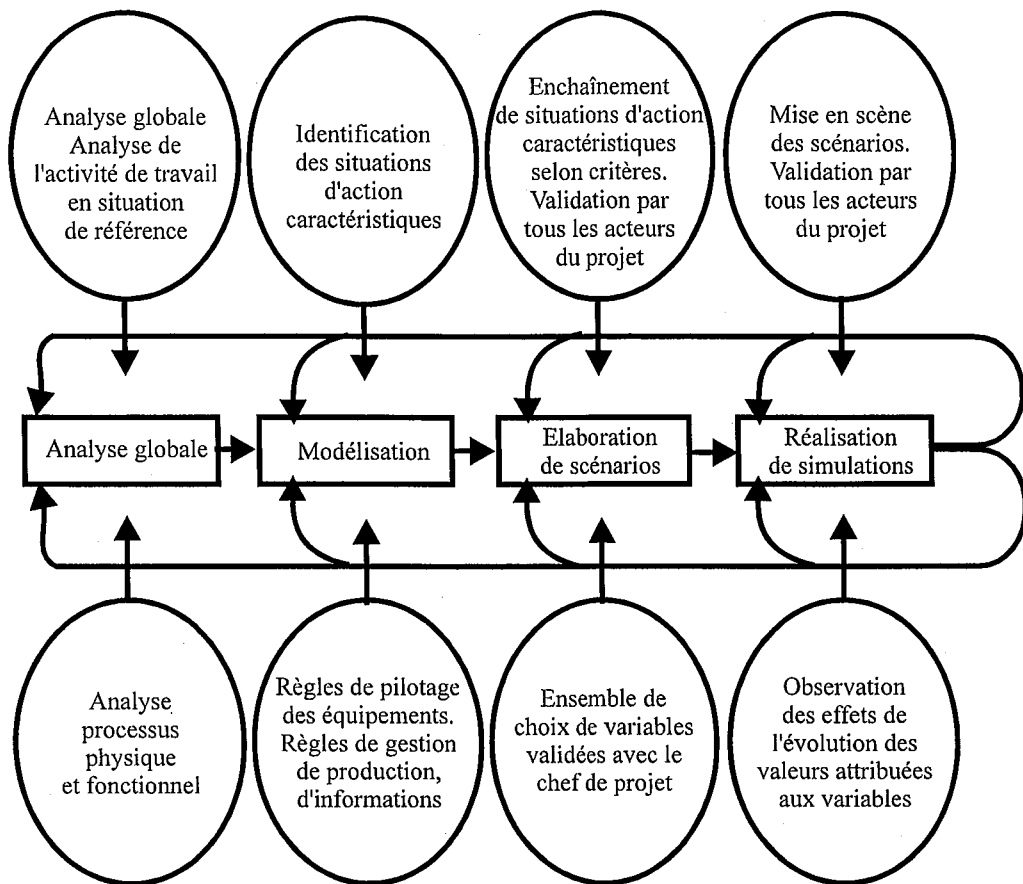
Analyse globale Analyse de l'activité de travail en situation de référence

Identification des situations d'action caractéristiques

Enchaînement de situations d'action caractéristiques selon critères. Validation par tous les acteurs du projet

Mise en scène des scénarios. Validation par tous les acteurs du projet

Analyse globale

Modélisation

Elaboration de scénarios

Réalisation de simulations

Analyse processus physique et fonctionnel

Règles de pilotage des équipements. Règles de gestion de production, d'informations

Ensemble de choix de variables validées avec le chef de projet

Observation des effets de l'évolution des valeurs attribuées aux variables